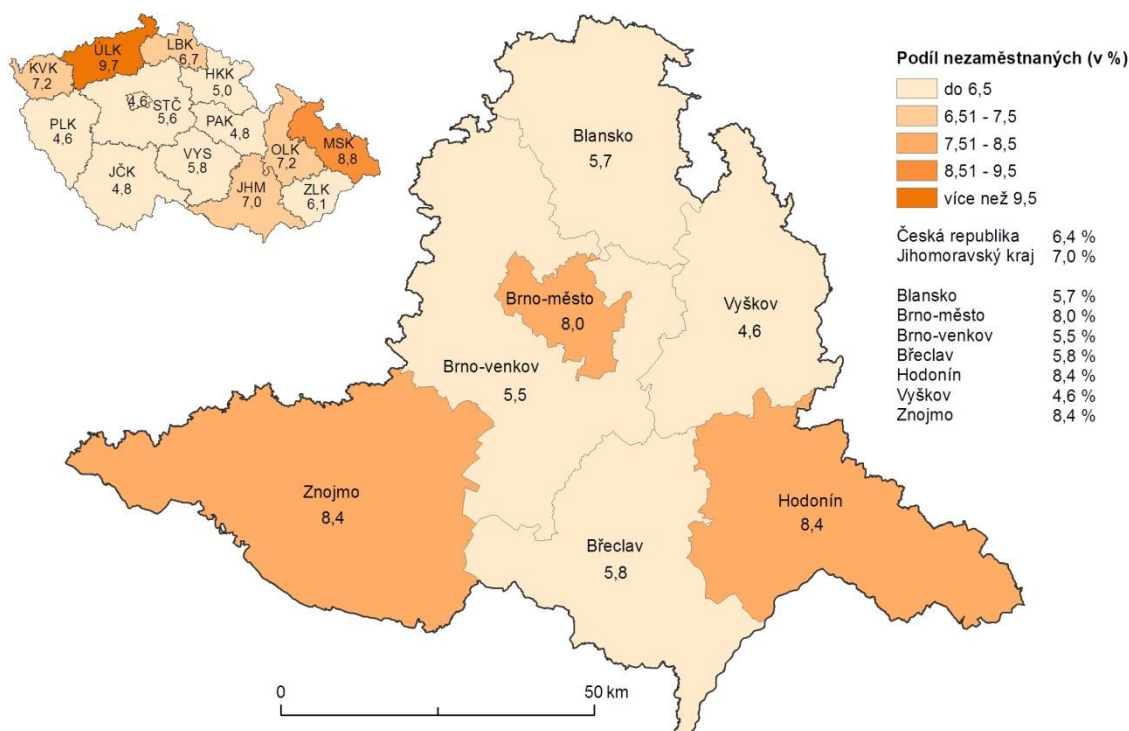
ÚLK
9,7
LBK
6,7
KVK
7,2
HKK
5,0
4,6
STČ
5,6
PLK
4,6
PAK
4,8
VYS
5,8
OLK
7,2
MSK
8,8
JČK
4,8
JHM
7,0
ZLK
6,1

Podíl nezaměstnaných (v %)
do 6,5
6,51 - 7,5
7,51 - 8,5
8,51 - 9,5
více než 9,5

| | |
|---|---|
| Česká republika | 6,4 % |
| Jihomoravský kraj | 7,0 % |
| Blansko | 5,7 % |
| Brno-město | 8,0 % |
| Brno-venkov | 5,5 % |
| Břeclav | 5,8 % |
| Hodonín | 8,4 % |
| Vyškov | 4,6 % |
| Znojmo | 8,4 % |

Blansko
5,7
Brno-město
8,0
Vyškov
4,6
Brno-venkov
5,5
Znojmo
8,4
Hodonín
8,4
Břeclav
5,8

0
50 km